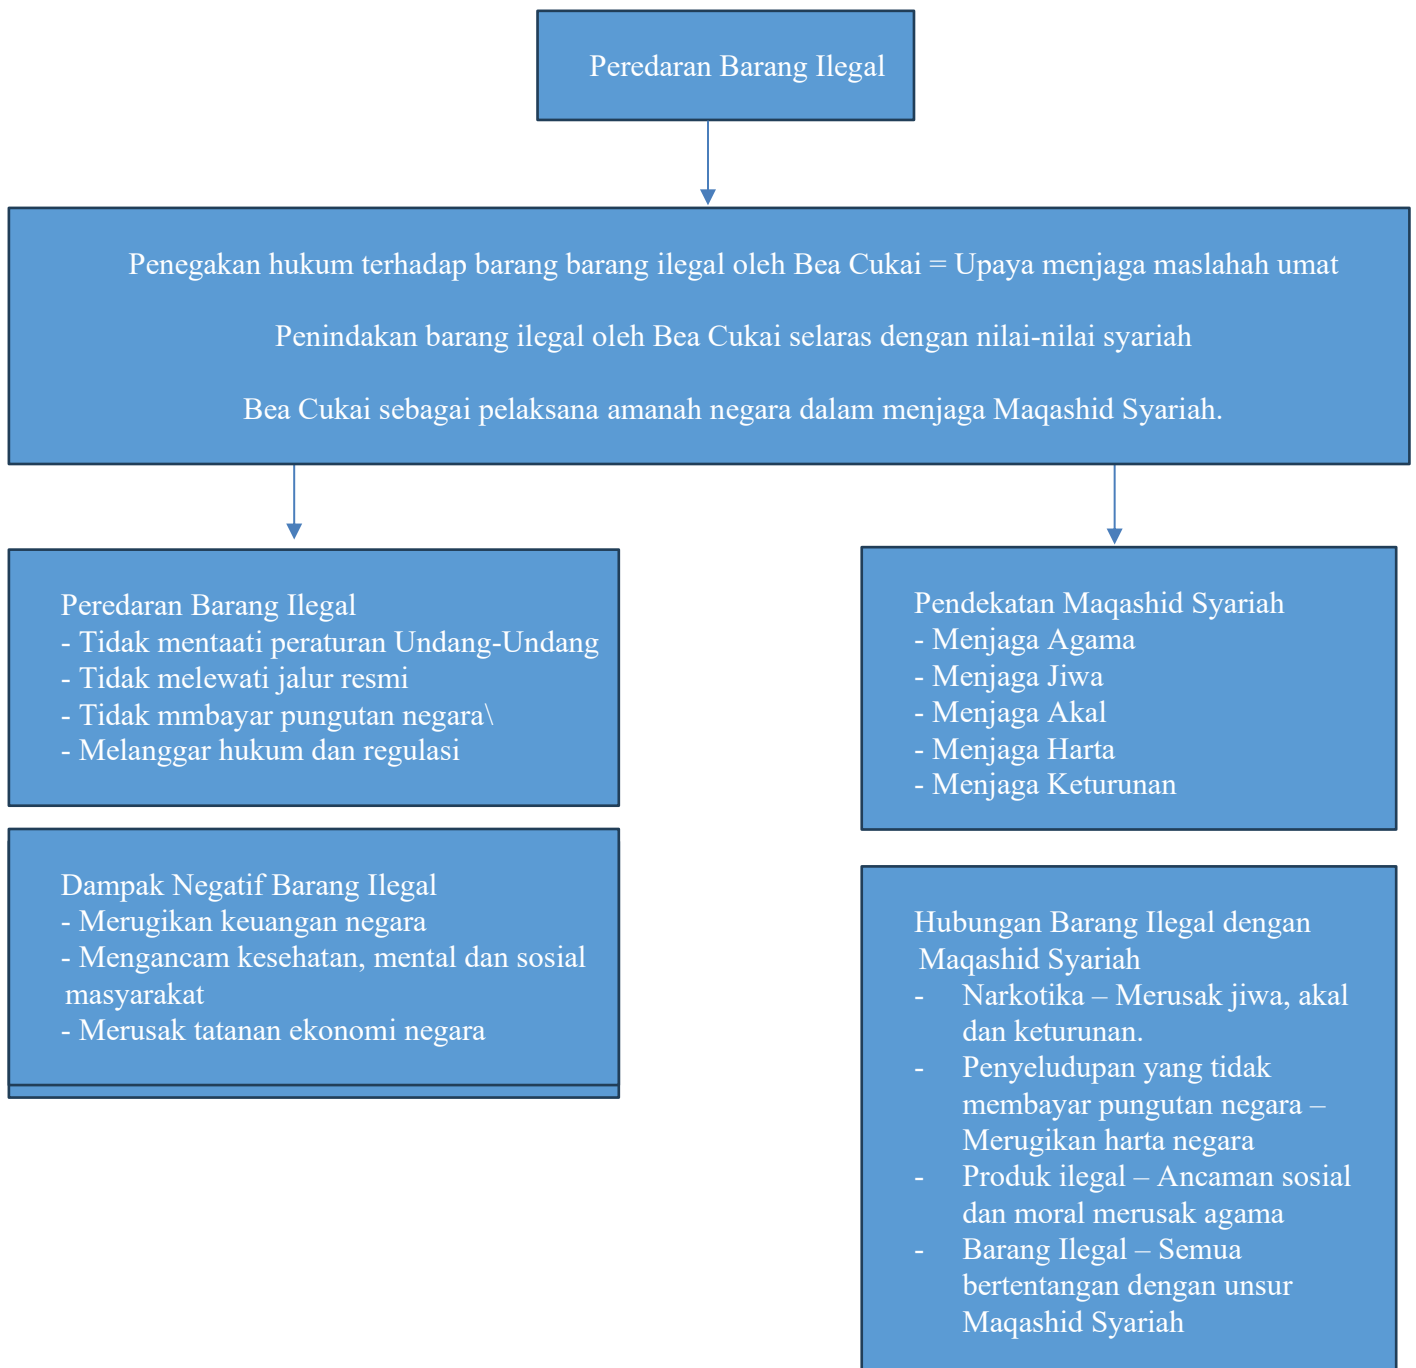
Peredaran Barang Ilegal

Penegakan hukum terhadap barang barang ilegal oleh Bea Cukai = Upaya menjaga maslahah umat

Penindakan barang ilegal oleh Bea Cukai selaras dengan nilai-nilai syariah

Bea Cukai sebagai pelaksana amanah negara dalam menjaga Maqashid Syariah.

Peredaran Barang Ilegal
- Tidak mentaati peraturan Undang-Undang
- Tidak melewati jalur resmi
- Tidak mmbayar pungutan negara\
- Melanggar hukum dan regulasi

Dampak Negatif Barang Ilegal
- Merugikan keuangan negara
- Mengancam kesehatan, mental dan sosial masyarakat
- Merusak tatanan ekonomi negara

Pendekatan Maqashid Syariah
- Menjaga Agama
- Menjaga Jiwa
- Menjaga Akal
- Menjaga Harta
- Menjaga Keturunan

Hubungan Barang Ilegal dengan Maqashid Syariah
- Narkotika – Merusak jiwa, akal dan keturunan.
- Penyeludupan yang tidak membayar pungutan negara – Merugikan harta negara
- Produk ilegal – Ancaman sosial dan moral merusak agama
- Barang Ilegal – Semua bertentangan dengan unsur Maqashid Syariah